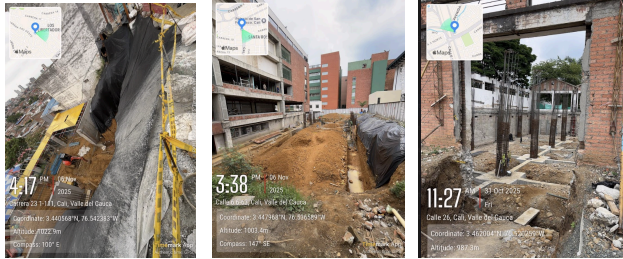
Mapa
4:17 PM 06 Nov 2025
Carrera 23 1-111, Cali, Valle del Cauca
Coordinate: 3.440568°N, 76.542383°W
Altitude: 1022.9m
Compass: 100° E
Timemark Verified

Mapa
3:38 PM 06 Nov 2025
Calle 26, Cali, Valle del Cauca
Coordinate: 3.447868°N, 76.536589°W
Altitude: 1003.4m
Compass: 147° SE

Mapa
11:27 AM 31 Oct 2025 Fri
Calle 26, Cali, Valle del Cauca
Coordinate: 3.462094°N, 76.525929°W
Altitude: 987.3m